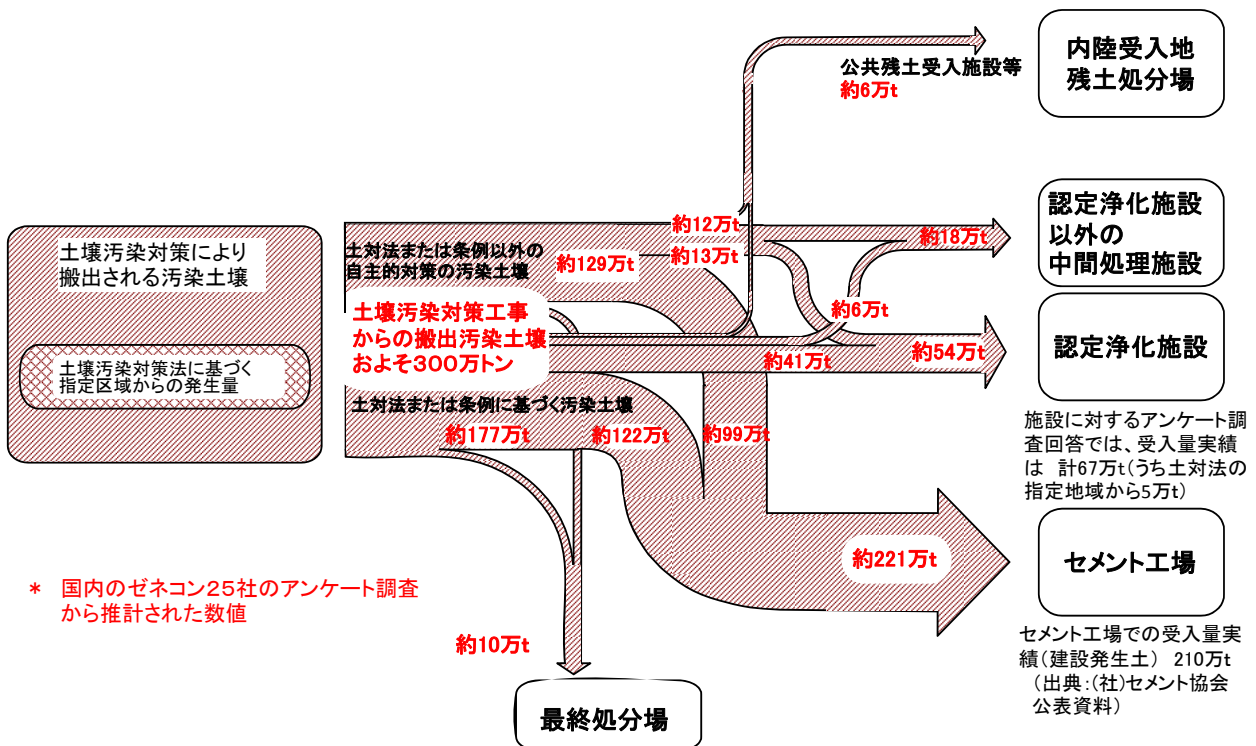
土壌汚染対策により搬出される汚染土壌

土壌汚染対策法に基づく指定区域からの発生量

土対法または条例以外の自主的対策の汚染土壌

約129万t

土壌汚染対策工事からの搬出汚染土壌およそ300万トン

土対法または条例に基づく汚染土壌

約177万t

約122万t

約99万t

約12万t

約13万t

約6万t

約41万t

公共残土受入施設等
約6万t

内陸受入地
残土処分場

約18万t

認定浄化施設以外の中間処理施設

約54万t

認定浄化施設

施設に対するアンケート調査回答では、受入量実績は 計67万t(うち土対法の指定地域から5万t)

約221万t

セメント工場

セメント工場での受入量実績(建設発生土) 210万t
(出典:(社)セメント協会公表資料)

約10万t

最終処分場

* 国内のゼネコン25社のアンケート調査から推計された数値